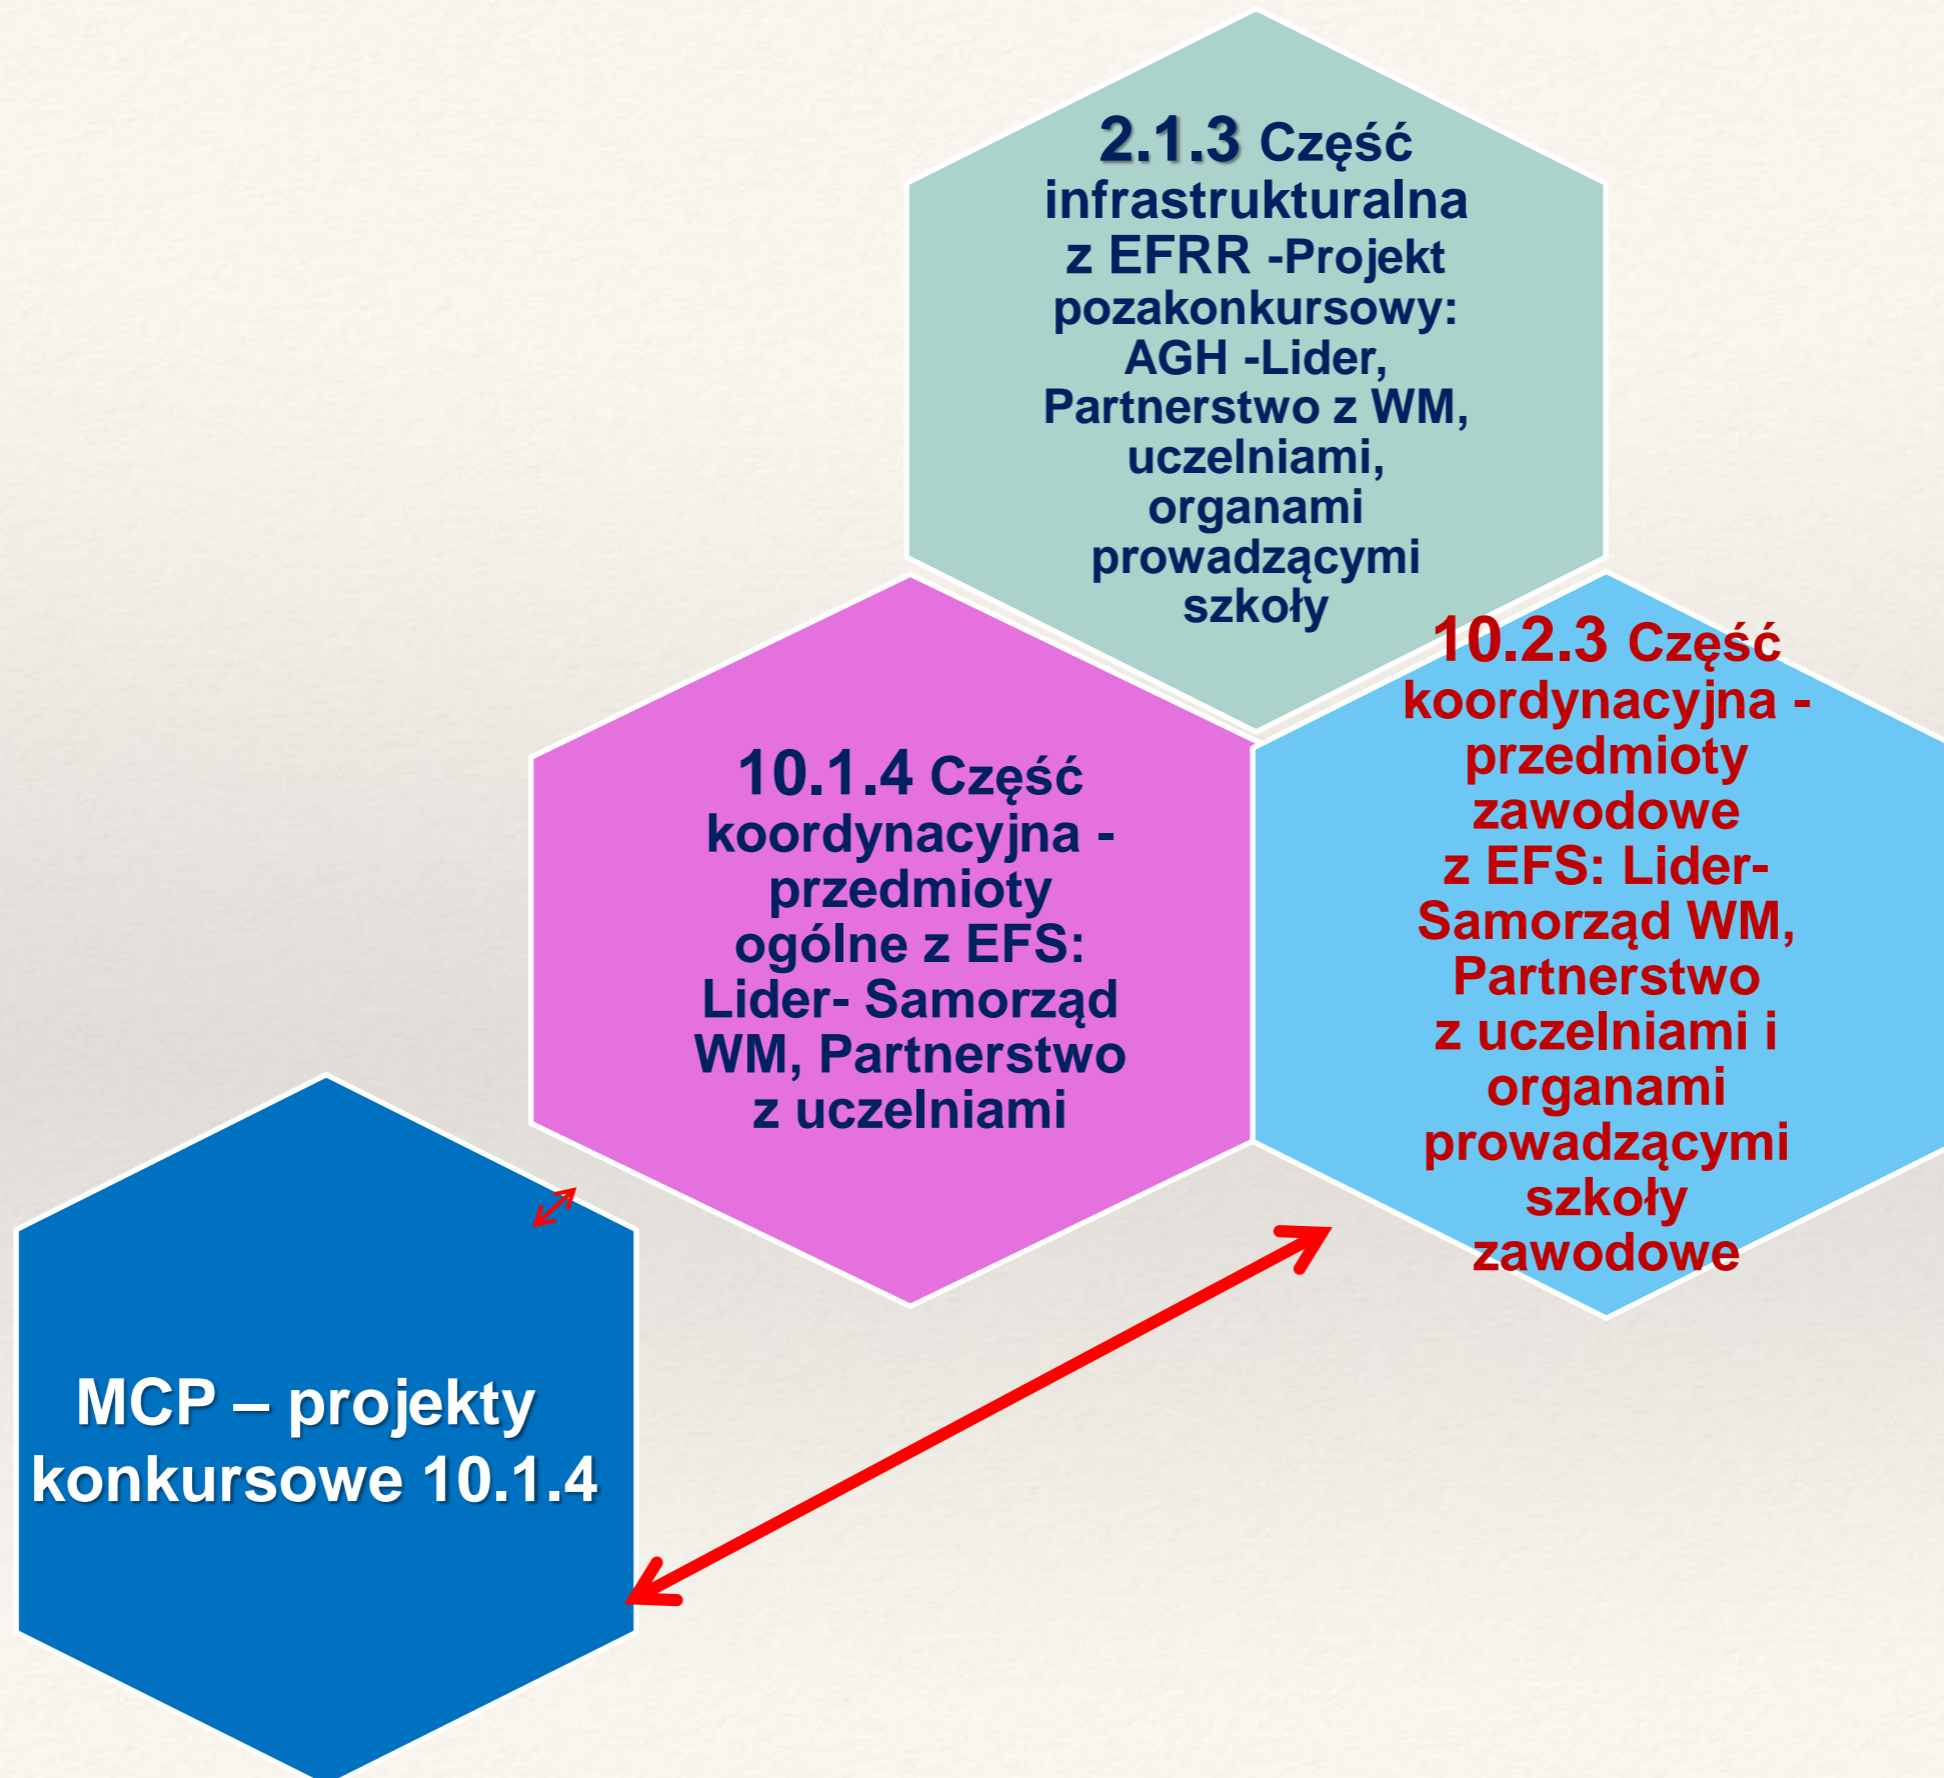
2.1.3 Część infrastrukturalna z EFRR -Projekt pozakonkursowy: AGH -Lider, Partnerstwo z WM, uczelniami, organami prowadzącymi szkoły

10.2.3 Część koordynacyjna - przedmioty zawodowe z EFS: Lider- Samorząd WM, Partnerstwo z uczelniami i organami prowadzącymi szkoły zawodowe

10.1.4 Część koordynacyjna - przedmioty ogólne z EFS: Lider- Samorząd WM, Partnerstwo z uczelniami

MCP – projekty konkursowe 10.1.4